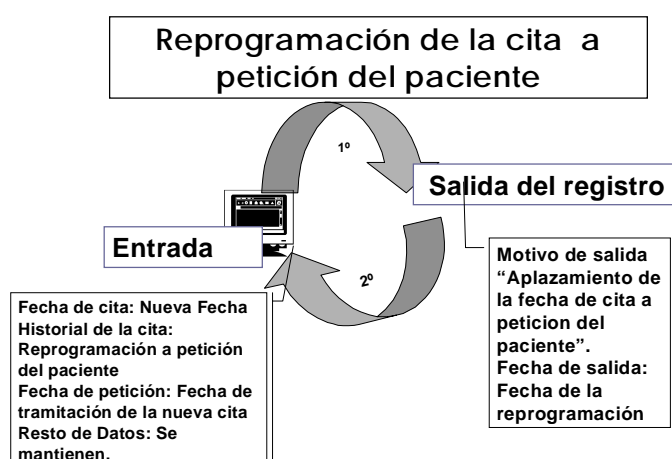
Reprogramación de la cita a petición del paciente

1º

Salida del registro

Entrada

2º

Motivo de salida "Aplazamiento de la fecha de cita a peticion del paciente".
Fecha de salida: Fecha de la reprogramación

Fecha de cita: Nueva Fecha
Historial de la cita: Reprogramación a petición del paciente
Fecha de petición: Fecha de tramitación de la nueva cita
Resto de Datos: Se mantienen.